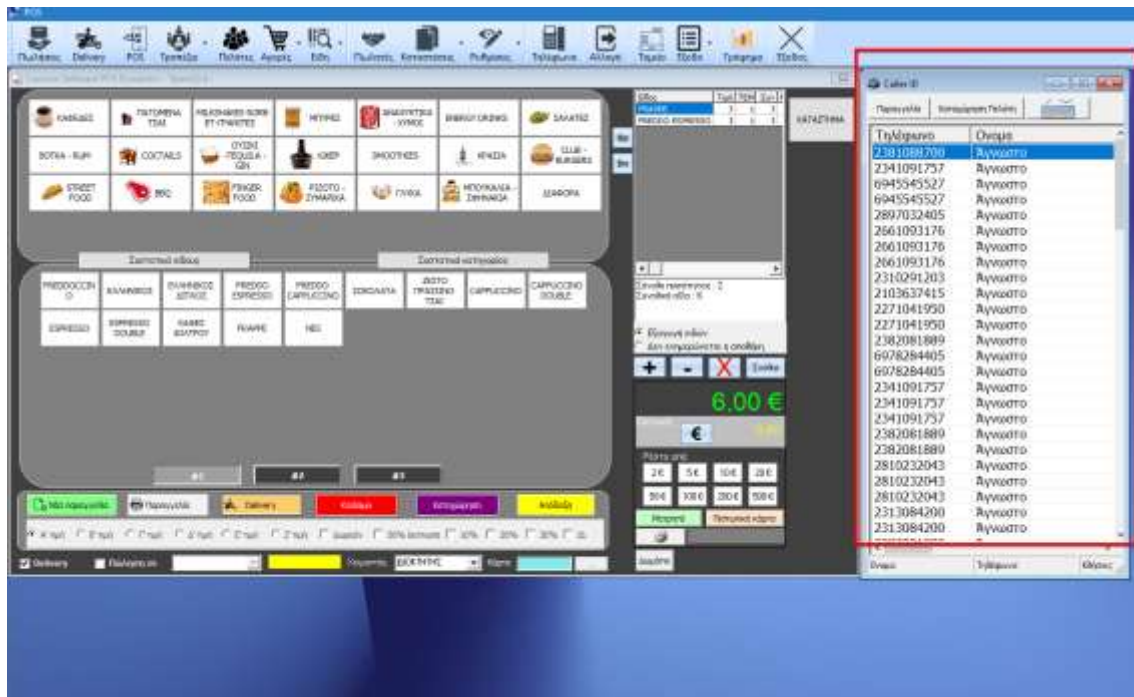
POS

Πωλήσεις Delivery POS Τραπέζια Πελάτες Αγορές Είδη Πωλήσεις Κινησεισεις Ρυθμίσεις Τηλέφωνα Αλλαγή Ταμείο Έξοδο Τραπεζια Έξοδος

ΚΑΦΕΔΕΣ ΠΑΓΩΜΕΝΑ ΤΣΑΙ ΜΕΛΟΣ ΚΑΦΕ ΝΟΡΙ ΕΤ-ΓΡΑΝΙΤΕΣ ΜΠΥΡΕΣ ΑΝΑΨΥΚΤΙΚΑ - ΧΥΜΟΙ ENERGY DRINKS ΣΑΛΑΤΕΣ
ΒΟΤΚΑ - ΡΟΥΜΙ COCTAILS ΟΥΖΟ ΤΣΙΠΟΥΡΟ ΤΕΚΙΛΑ - GIN ΛΙΚΕΡ SMOOTHIES ΚΡΑΣΙΑ CLUB - BURGERS
STREET FOOD BBQ FINGER FOOD ΡΙΖΟΤΟ - ΖΥΜΑΡΙΚΑ ΓΛΥΚΑ ΜΠΟΥΚΑΛΙΑ - ΣΑΜΠΑΝΙΑ ΔΙΑΦΟΡΑ

Σειριακό είδους
Σειριακό κατηγορίας

FREDDOCCINO ΕΛΛΗΝΙΚΟΣ ΕΛΛΗΝΙΚΟΣ ΔΙΠΛΟΣ FREDDO ESPRESSO FREDDO CAPPUCCINO ΣΟΚΟΛΑΤΑ ΖΕΣΤΟ ΤΡΑΠΕΖΙΟ ΤΣΑΙ CAPPUCCINO CAPPUCCINO DOUBLE
ESPRESSO ESPRESSO DOUBLE ΚΑΦΕΣ ΦΙΛΤΡΟΥ ΓΑΛΑ ΝΕΣ

#1 #2 #3

Νέα παραγγελία Παραγγελία Delivery Κλείσιμο Καταχώρηση Αποδείξη

Delivery Πελάτης: Σερβιτόρος: ΔΙΑΘΕΣΙΜΟΣ Κλήση

Είδος
FREDDO ESPRESSO

ΚΑΤΑΣΤΗΜΑ

Σύνολο τεμαχίων : 2
Σύνολο ειδών : 6

Εμφάνιση ειδών
Δεν εμφανίζονται σε αποθήκη

+ - X Σύνολο

6,00 €

€

2€ 5€ 10€ 20€
50€ 100€ 200€ 500€
Μετρητά Πιστωτική κάρτα

Caller ID
Παραγγελία Καταχώρηση Πελάτη

| Τηλέφωνο | Όνομα |
|---|---|
| 2381088700 | Άγνωστο |
| 2341091757 | Άγνωστο |
| 6945545527 | Άγνωστο |
| 6945545527 | Άγνωστο |
| 2897032405 | Άγνωστο |
| 2661093176 | Άγνωστο |
| 2661093176 | Άγνωστο |
| 2661093176 | Άγνωστο |
| 2310291203 | Άγνωστο |
| 2103637415 | Άγνωστο |
| 2271041950 | Άγνωστο |
| 2271041950 | Άγνωστο |
| 2382081889 | Άγνωστο |
| 6978284405 | Άγνωστο |
| 6978284405 | Άγνωστο |
| 2341091757 | Άγνωστο |
| 2341091757 | Άγνωστο |
| 2341091757 | Άγνωστο |
| 2382081889 | Άγνωστο |
| 2382081889 | Άγνωστο |
| 2810232043 | Άγνωστο |
| 2810232043 | Άγνωστο |
| 2810232043 | Άγνωστο |
| 2313084200 | Άγνωστο |
| 2313084200 | Άγνωστο |

Όνομα Τηλέφωνο Κλήσεις